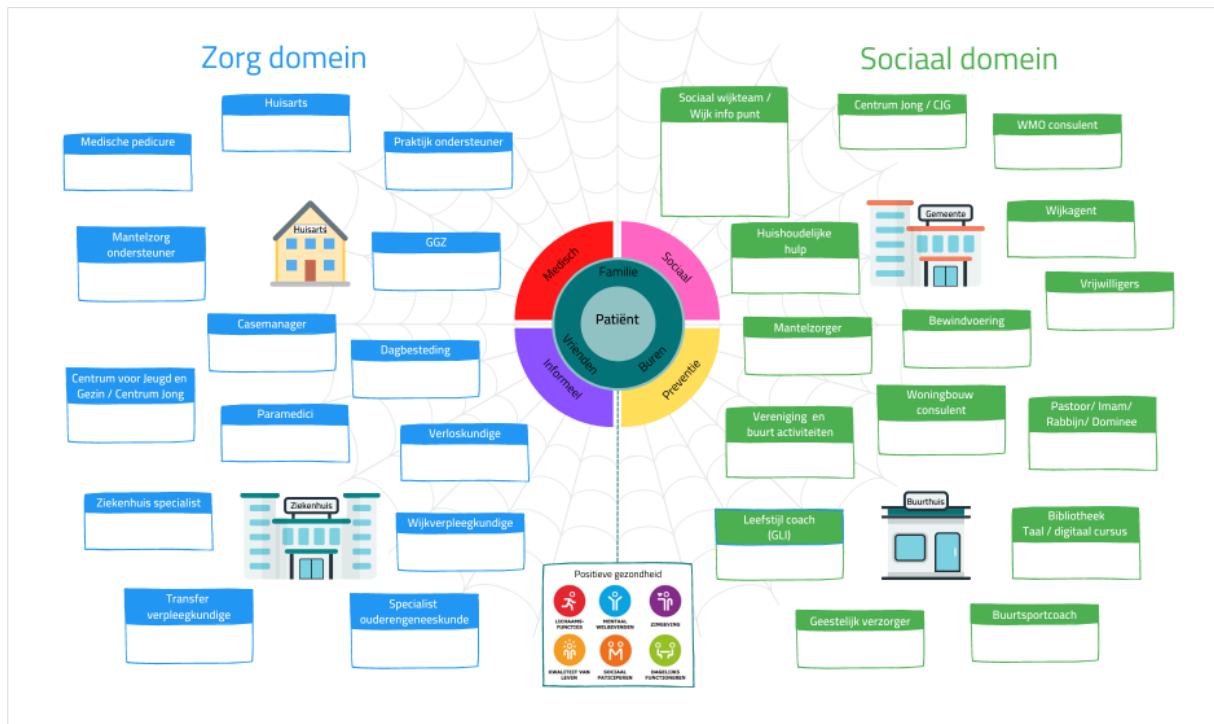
Zorg domein

Sociaal domein

Huisarts

Medische pedicure

Praktijk ondersteuner

Mantelzorg ondersteuner

Huisarts

GGZ

Casemanager

Dagbesteding

Centrum voor Jeugd en Gezin / Centrum Jong

Paramedici

Verloskundige

Ziekenhuis specialist

Ziekenhuis

Wijkverpleegkundige

Transfer verpleegkundige

Specialist ouderengeneeskunde

Medisch

Sociaal

Informeel

Preventie

Familie

Vrienden

Buren

Patiënt

Positieve gezondheid

LICHAAMS-FUNCTIES

MENTAAL WELBEVINDEN

ZINGEVING

KWALITEIT VAN LEVEN

SOCIAAL PARTICIPEREN

DAGELIJKS FUNCTIONEREN

Sociaal wijkteam / Wijk info punt

Centrum Jong / CJG

WMO consulent

Gemeente

Wijkagent

Huishoudelijke hulp

Vrijwilligers

Mantelzorger

Bewindvoering

Woningbouw consulent

Vereniging en buurt activiteiten

Pastoor/ Imam/ Rabbijn/ Dominee

Buurthuis

Leefstijl coach (GLI)

Bibliotheek Taal / digitaal cursus

Geestelijk verzorger

Buurtsportcoach